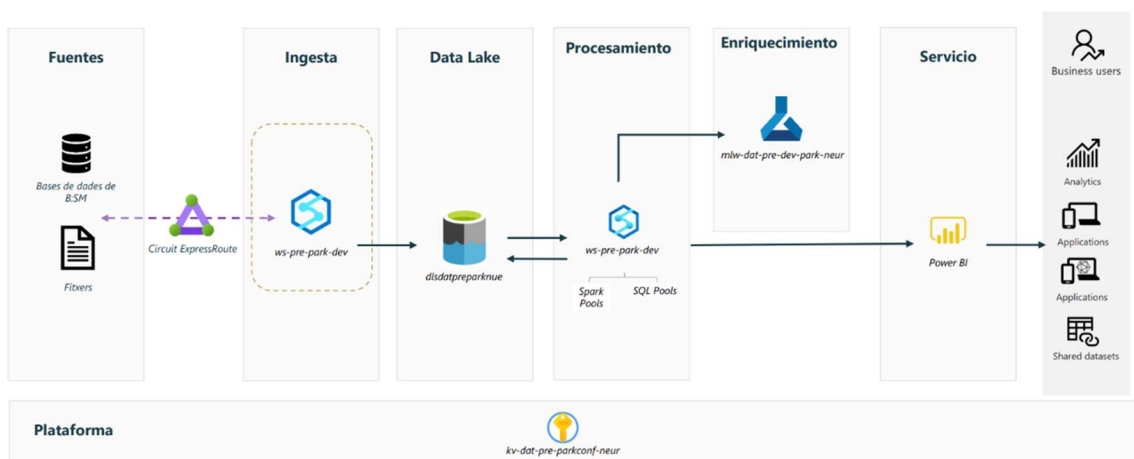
Fuentes

Bases de dades de B:SM

Fitxers

Circuit ExpressRoute

Ingesta

ws-pre-park-dev

Data Lake

dlsdatpreparknue

Procesamiento

ws-pre-park-dev

Spark Pools

SQL Pools

Enriquecimiento

mlw-dat-pre-dev-park-neur

Servicio

Power BI

Business users

Analytics

Applications

Applications

Shared datasets

Plataforma

kv-dat-pre-parkconf-neur